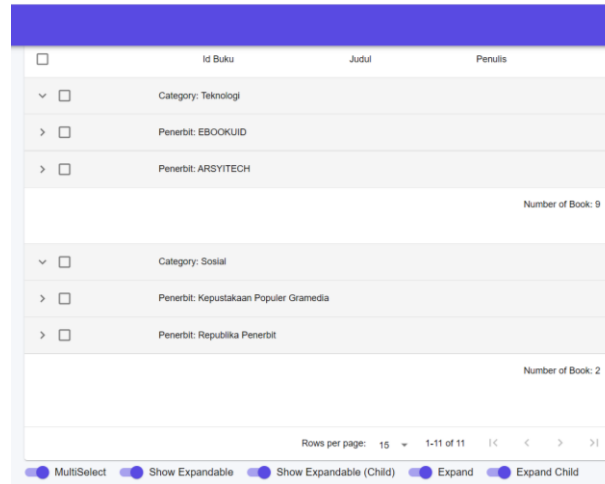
| | Id Buku | Judul | Penulis |
|---|---|---|---|
| | Category: Teknologi | | |
| | Penerbit: EBOOKUID | | |
| | Penerbit: ARSYITECH | | |

Number of Book: 9

| | | | |
|---|---|---|---|
| | Category: Sosial | | |
| | Penerbit: Kepustakaan Populer Gramedia | | |
| | Penerbit: Republika Penerbit | | |

Number of Book: 2

Rows per page: 15 1-11 of 11

MultiSelect Show Expandable Show Expandable (Child) Expand Expand Child